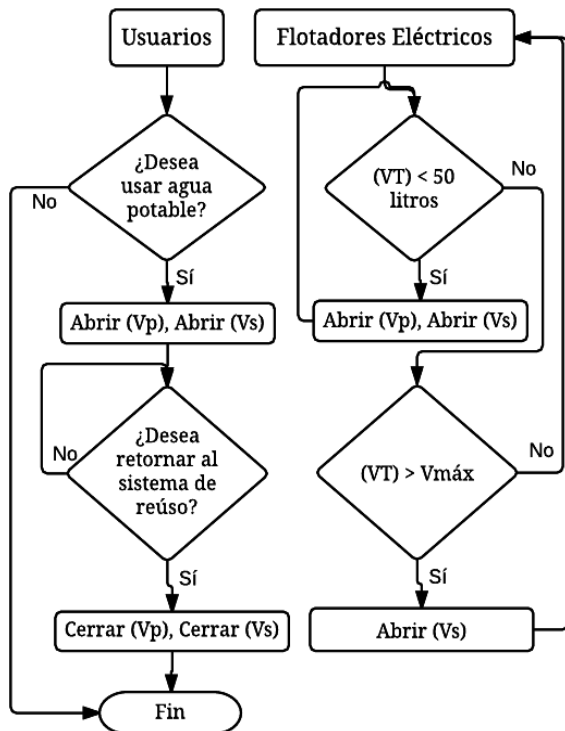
Usuarios

¿Desea usar agua potable?

No

Sí

Abrir (Vp), Abrir (Vs)

No

¿Desea retornar al sistema de reúso?

Sí

Cerrar (Vp), Cerrar (Vs)

Fin

Flotadores Eléctricos

(VT) < 50 litros

No

Sí

Abrir (Vp), Abrir (Vs)

(VT) > Vmáx

No

Sí

Abrir (Vs)